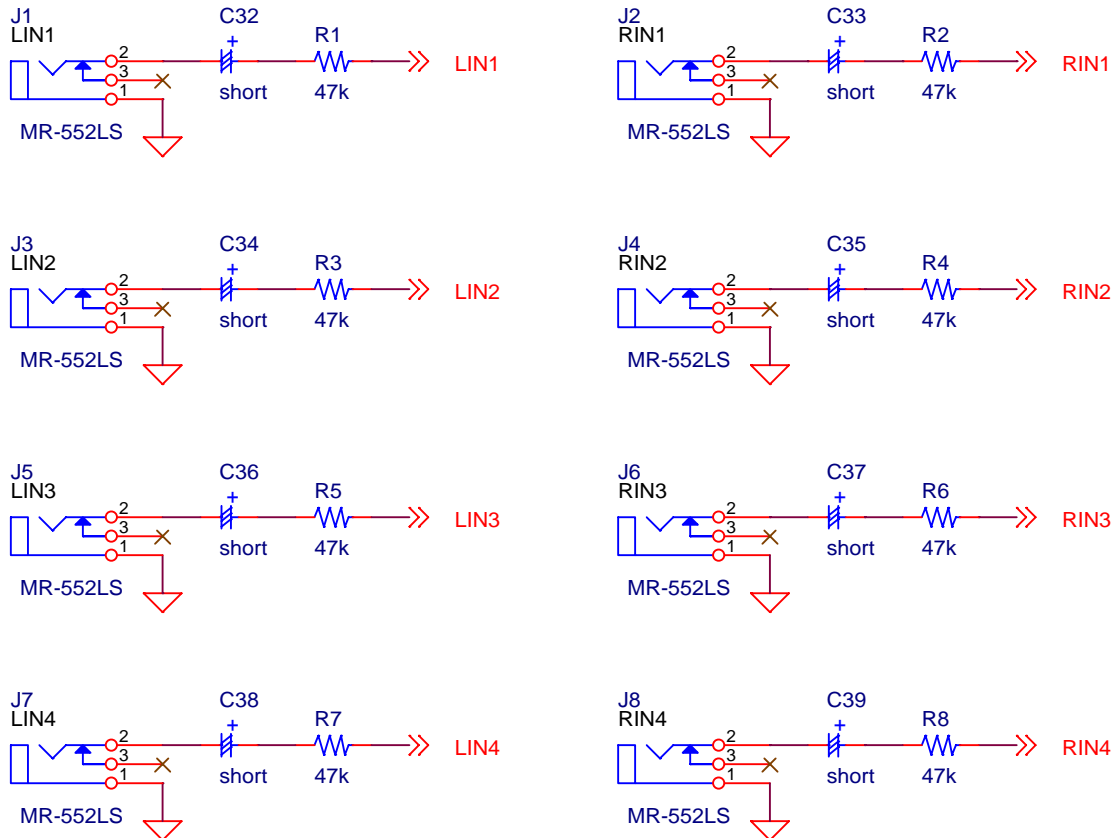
J1
LIN1
2
3
1
C32
+
short
R1
47k
LIN1
MR-552LS

J2
RIN1
2
3
1
C33
+
short
R2
47k
RIN1
MR-552LS

J3
LIN2
2
3
1
C34
+
short
R3
47k
LIN2
MR-552LS

J4
RIN2
2
3
1
C35
+
short
R4
47k
RIN2
MR-552LS

J5
LIN3
2
3
1
C36
+
short
R5
47k
LIN3
MR-552LS

J6
RIN3
2
3
1
C37
+
short
R6
47k
RIN3
MR-552LS

J7
LIN4
2
3
1
C38
+
short
R7
47k
LIN4
MR-552LS

J8
RIN4
2
3
1
C39
+
short
R8
47k
RIN4
MR-552LS